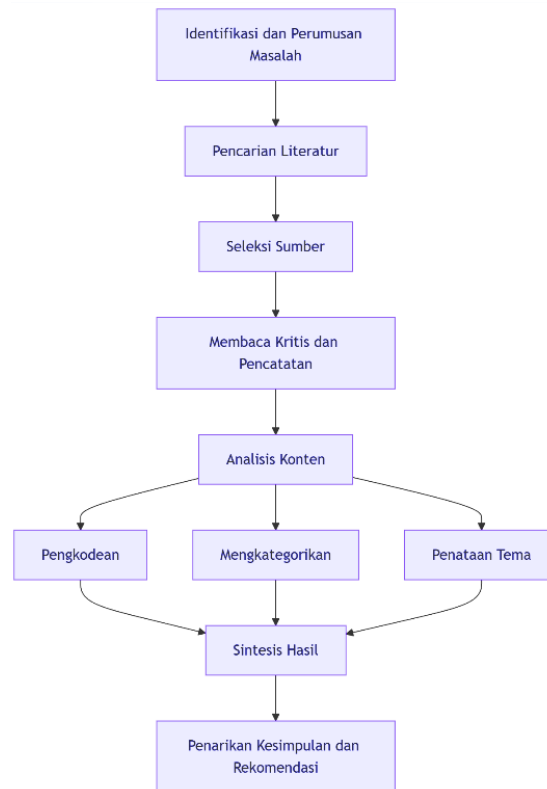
Identifikasi dan Perumusan Masalah

Pencarian Literatur

Seleksi Sumber

Membaca Kritis dan Pencatatan

Analisis Konten

Pengkodean

Mengkategorikan

Penataan Tema

Sintesis Hasil

Penarikan Kesimpulan dan Rekomendasi